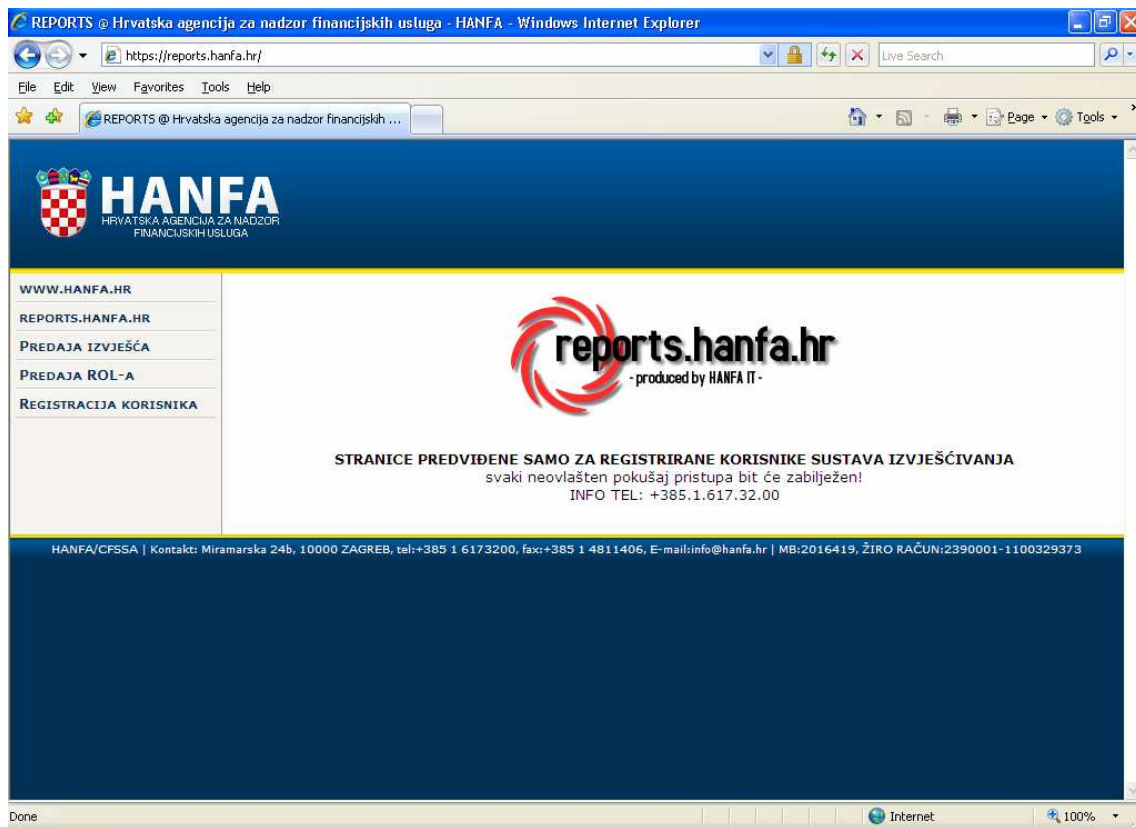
REPORTS @ Hrvatska agencija za nadzor financijskih usluga - HANFA - Windows Internet Explorer

https://reports.hanfa.hr/

Live Search

File Edit View Favorites Tools Help

REPORTS @ Hrvatska agencija za nadzor financijskih ...

Page Tools

HANFA
HRVATSKA AGENCIJA ZA NADZOR FINANCIJSKIH USLUGA

WWW.HANFA.HR
REPORTS.HANFA.HR
PREDAJA IZVJEŠĆA
PREDAJA ROL-A
REGISTRACIJA KORISNIKA

reports.hanfa.hr
- produced by HANFA IT -

STRANICE PREDVIĐENE SAMO ZA REGISTRIRANE KORISNIKE SUSTAVA IZVJEŠĆIVANJA
svaki neovlašten pokušaj pristupa bit će zabilježen!
INFO TEL: +385.1.617.32.00

HANFA/CFSSA | Kontakt: Miramarska 24b, 10000 ZAGREB, tel:+385 1 6173200, fax:+385 1 4811406, E-mail:info@hanfa.hr | MB:2016419, ŽIRO RAČUN:2390001-1100329373

Done

Internet

100%